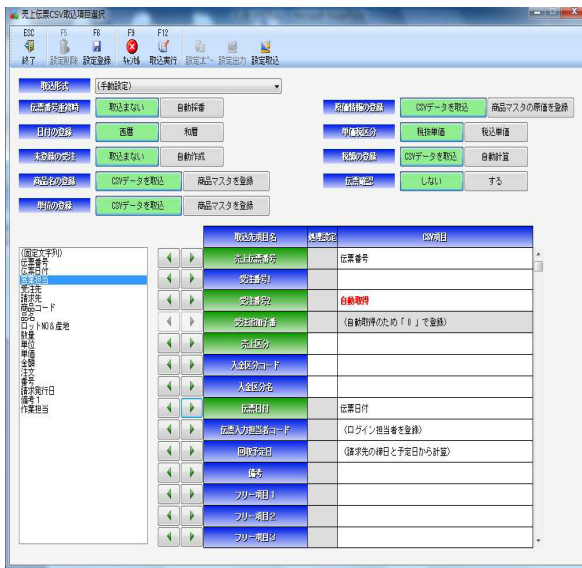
売上伝票CSV取込項目選択

ESC 終了
F5 設定削除
F8 設定登録
F9 ｷｬﾝｾﾙ
F12 取込実行
設定ｺﾋﾟｰ
設定出力
設定取込

取込形式 (手動設定)

伝票番号重複時 取込まない 自動採番
日付の登録 西暦 和暦
未登録の受注 取込まない 自動作成
商品名の登録 CSVデータを取込 商品マスタを登録
単価の登録 CSVデータを取込 商品マスタを登録

原価情報の登録 CSVデータを取込 商品マスタの原価を登録
単価区分 税抜単価 税込単価
税額の登録 CSVデータを取込 自動計算
伝票確認 しない する

(固定文字列)
伝票番号
伝票日付
顧客コード
受注先
請求先
商品コード
品名
ロットNO＆産地
数量
単位
単価
金額
注文
番号
請求発行日
備考１
作業担当

| 取込先項目名 | 処理設定 | CSV項目 |
|---|---|---|
| 売上伝票番号 | | 伝票番号 |
| 受注番号1 | | |
| 受注番号2 | | 自動取得 |
| 受注明細番号 | | (自動取得のため「0」で登録) |
| 売上区分 | | |
| 入金区分コード | | |
| 入金区分名 | | |
| 伝票日付 | | 伝票日付 |
| 伝票入力担当者コード | | (ログイン担当者を登録) |
| 回収予定日 | | (請求先の締日と予定日から計算) |
| 備考 | | |
| フリー項目1 | | |
| フリー項目2 | | |
| フリー項目3 | | |